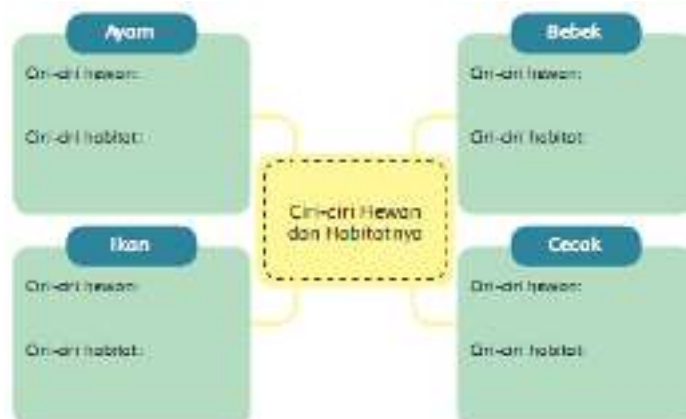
Ayam
Ciri-ciri hewan:

Ciri-ciri habitat:

Bebek
Ciri-ciri hewan:

Ciri-ciri habitat:

Ciri-ciri Hewan dan Habitatnya

Ikan
Ciri-ciri hewan:

Ciri-ciri habitat:

Cecak
Ciri-ciri hewan:

Ciri-ciri habitat: